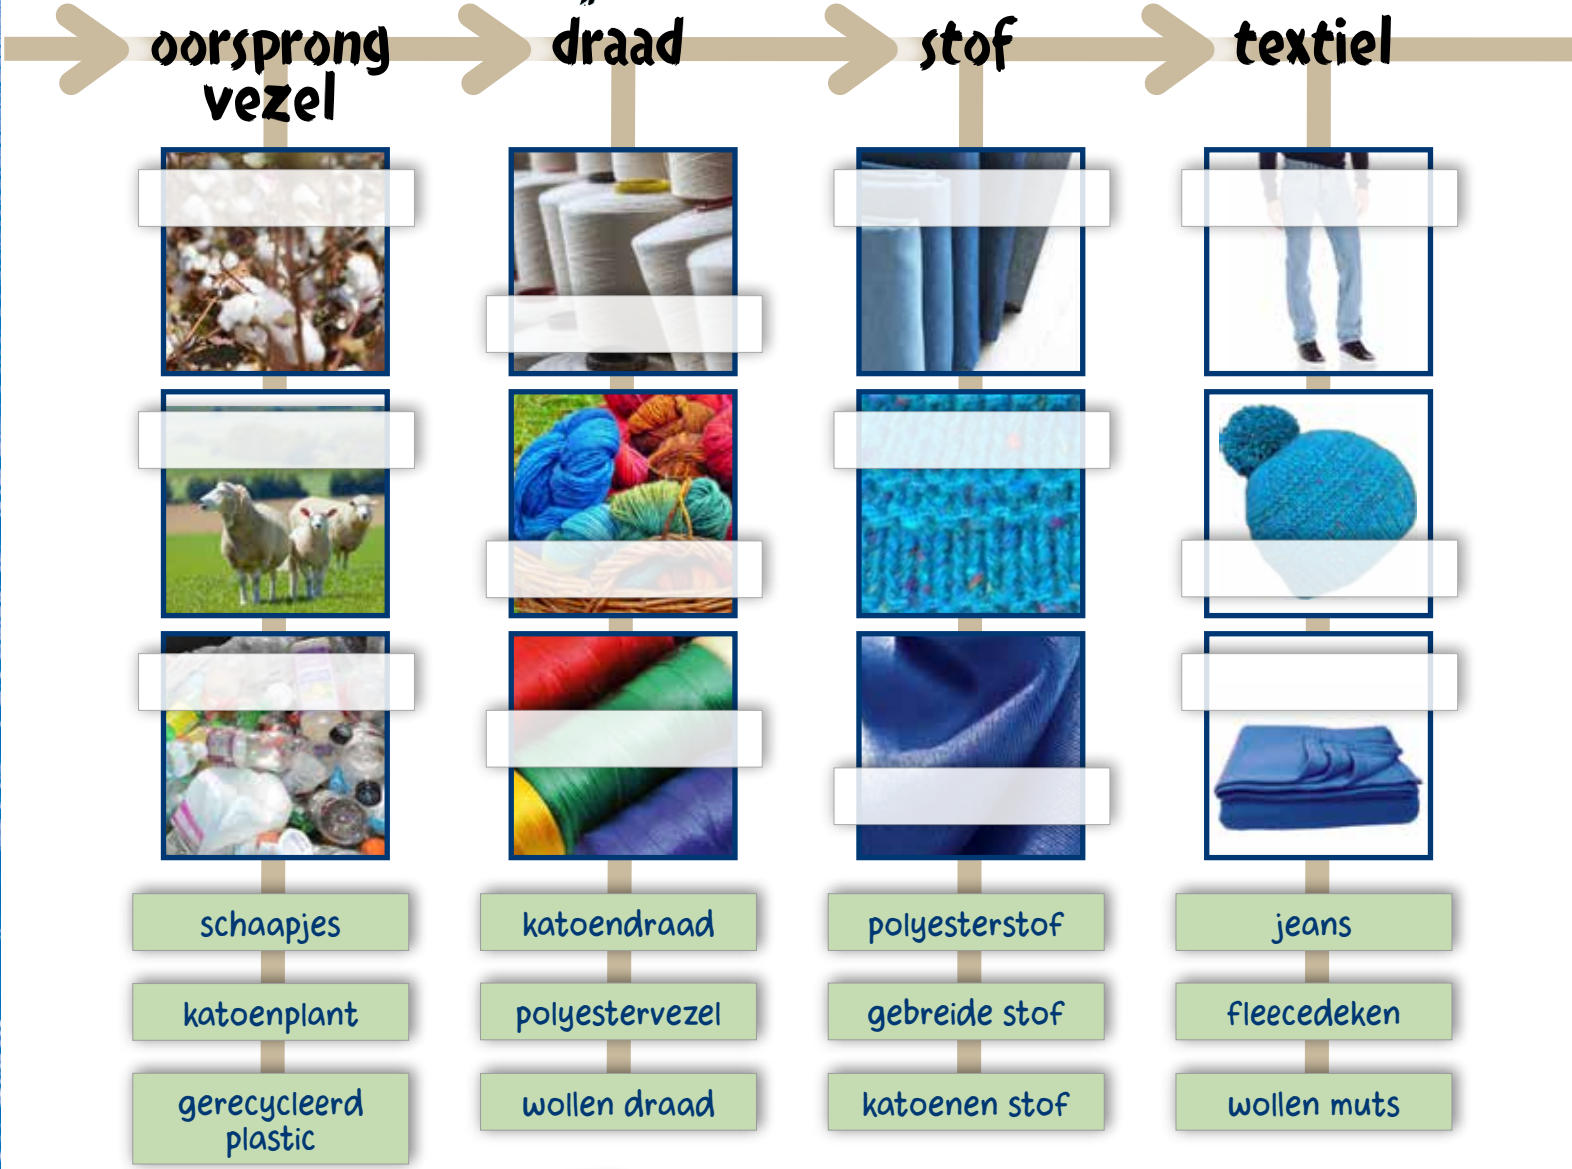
oorsprong vezel

draad

stof

textiel

schaapjes

katoenplant

gerecycleerd plastic

katoendraad

polyestervezel

wollen draad

polyesterstof

gebreide stof

katoenen stof

jeans

fleecedeken

wollen muts